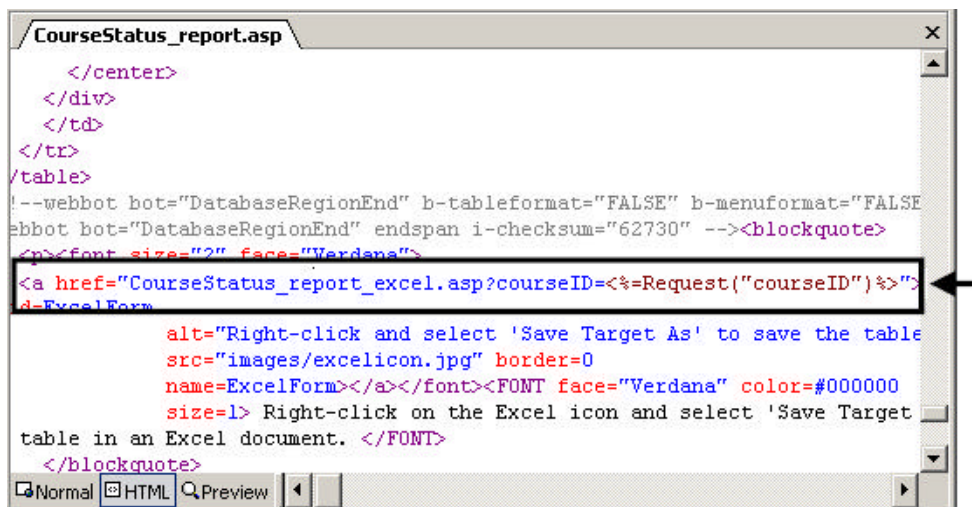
CourseStatus_report.asp
×
</center>
</div>
</td>
</tr>
/table>
!--webbot bot="DatabaseRegionEnd" b-tableformat="FALSE" b-menuformat="FALSE
ebbot bot="DatabaseRegionEnd" endspan i-checksum="62730" --><blockquote>
<p><font size="2" face="Verdana">
<a href="CourseStatus_report_excel.asp?courseID=<%=Request("courseID")%>">
d=ExcelForm
alt="Right-click and select 'Save Target As' to save the table
src="images/excelicon.jpg" border=0
name=ExcelForm></a></font><FONT face="Verdana" color=#000000
size=1> Right-click on the Excel icon and select 'Save Target
table in an Excel document. </FONT>
</blockquote>
Normal HTML Preview